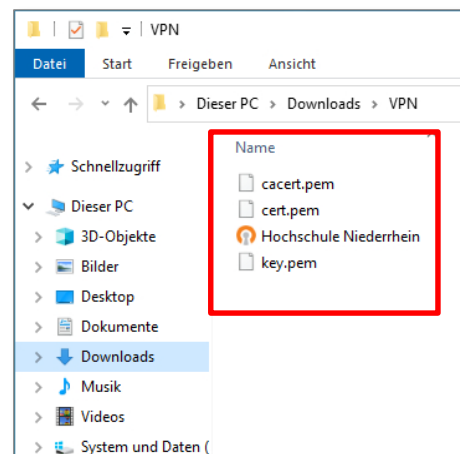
VPN

Datei Start Freigeben Ansicht

> Dieser PC > Downloads > VPN

Schnellzugriff
Dieser PC
3D-Objekte
Bilder
Desktop
Dokumente
Downloads
Musik
Videos
System und Daten (

Name
cacert.pem
cert.pem
Hochschule Niederrhein
key.pem